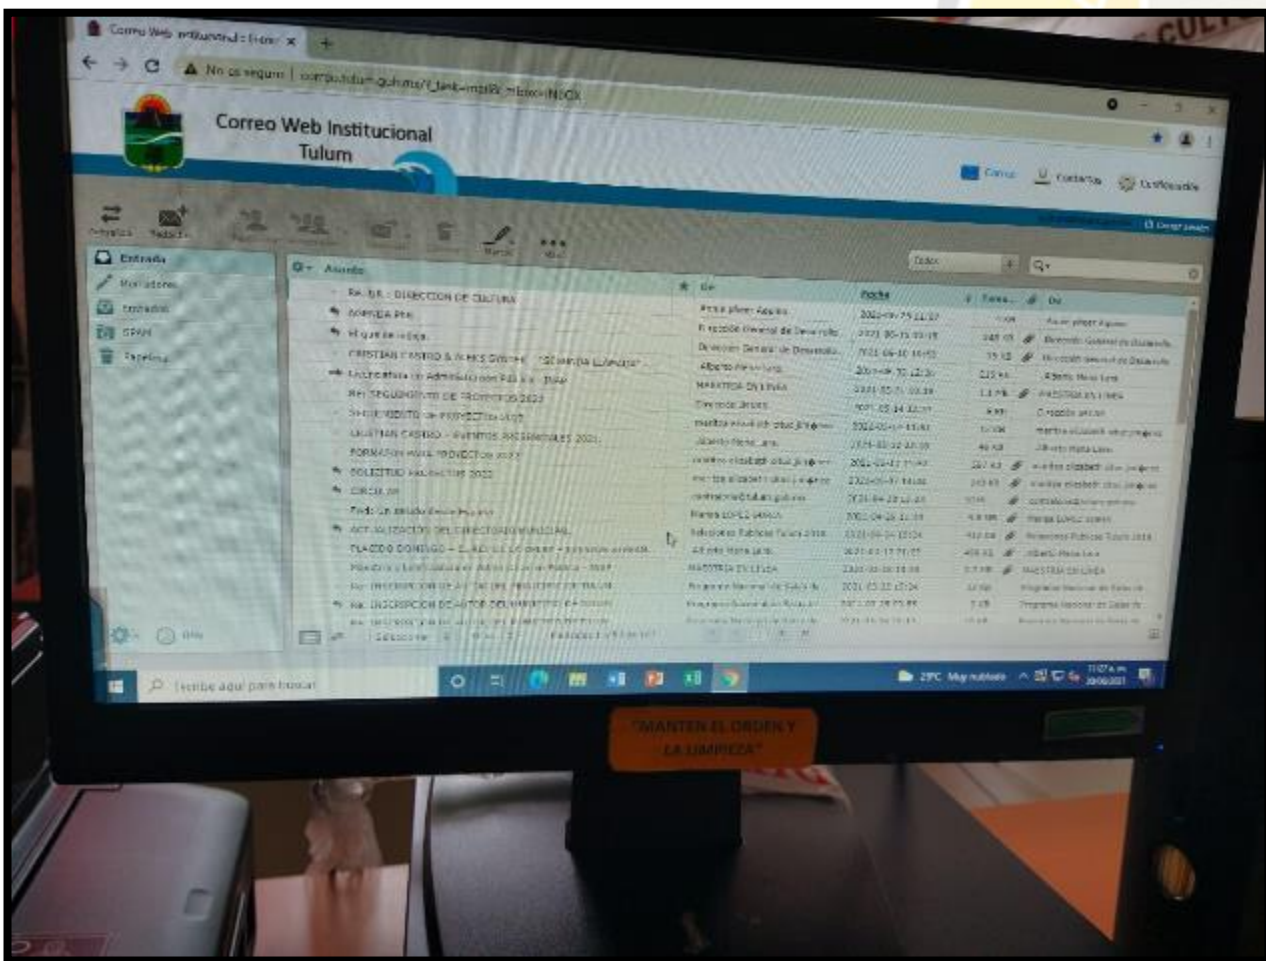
Correo Web Institucional :: Entr... ×

No es seguro | correo.tulum.gob.mx/?_task=mail&_mbox=INBOX

Correo Web Institucional
Tulum

Correo Contactos Configuración

Actualizar Redactar Marcar Más

Entrada
Borradores
Enviados
SPAM
Papelera

Asunto
RE: RE: DIRECCION DE CULTURA
AGENDA Pte
Ri que se indica
CRISTIAN CASTRO & ALEXIS GARCIA - "SEMANA CULTURAL"
Secretaria de Administración PARA ...
Re: SEGUIMIENTO DE PROYECTOS 2022
SEGUIMIENTO DE PROYECTOS 2022
CRISTIAN CASTRO - EVENTOS NACIONALES 2021
FORMATOS PARA PROYECTOS 2022
SOLICITUD PARA ...
CIRCULAR
Fwd: Un estudio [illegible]
ACTUALIZACION DEL DIRECTORIO MUNICIPAL
PLACIDO DOMINGO - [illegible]
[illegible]
Re: INSCRIPCION DE AUTOR DEL REGISTRO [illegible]
RE: INSCRIPCION DE AUTOR DEL REGISTRO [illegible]

De
Fecha
Tamaño

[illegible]

Escribe aquí para buscar

29°C Muy nublado

"MANTEN EL ORDEN Y LA LIMPIEZA"